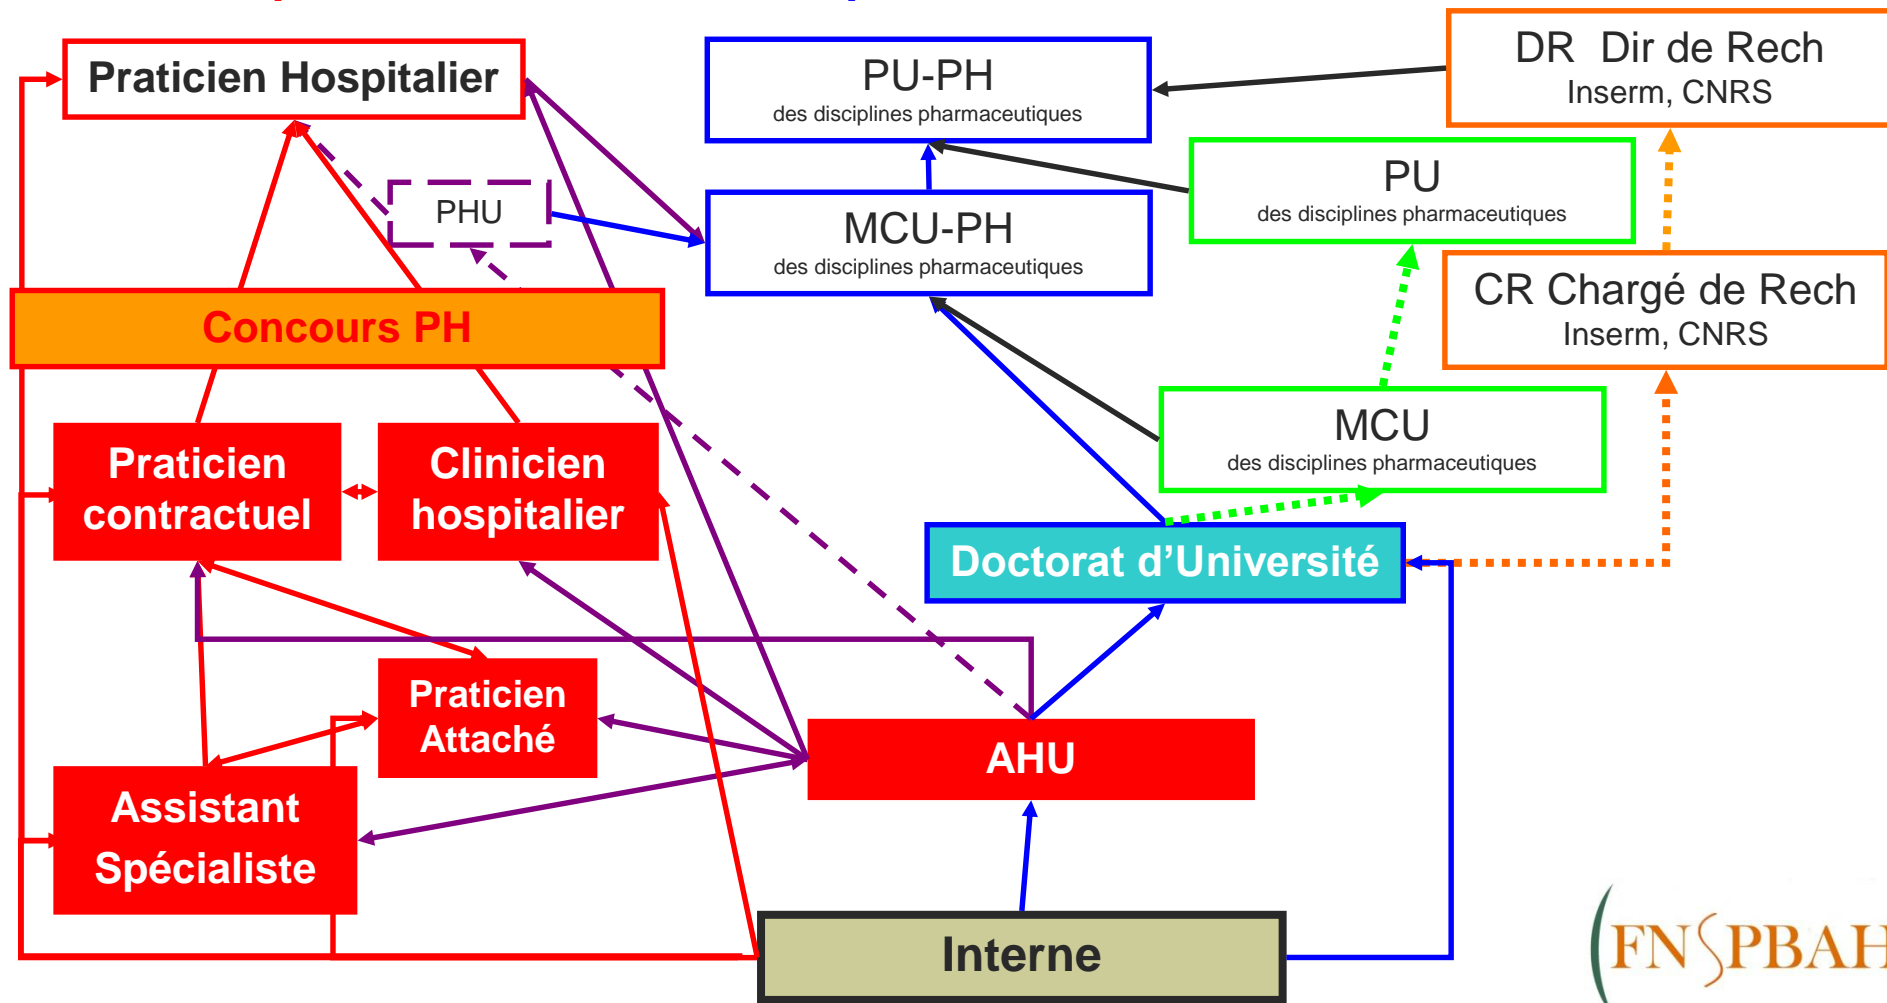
Praticien Hospitalier

PU-PH
des disciplines pharmaceutiques

DR Dir de Rech
Inserm, CNRS

PU
des disciplines pharmaceutiques

PHU

MCU-PH
des disciplines pharmaceutiques

CR Chargé de Rech
Inserm, CNRS

Concours PH

MCU
des disciplines pharmaceutiques

Praticien contractuel

Clinicien hospitalier

Doctorat d'Université

Praticien Attaché

AHU

Assistant Spécialiste

Interne

FNSPBAH